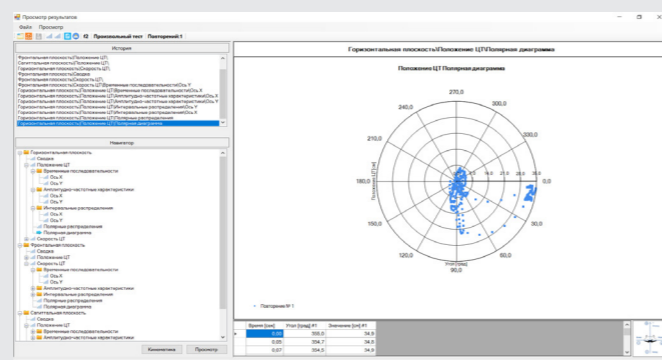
Просмотр результатов
Файл Просмотр
f2 Произвольный тест Повторений:1

История
Фронтальная плоскость\Положение ЦТ\
Сагиттальная плоскость\Положение ЦТ\
Фронтальная плоскость\Скорость ЦТ\
Фронтальная плоскость\Сводка
Фронтальная плоскость\Положение ЦТ\
Фронтальная плоскость\Скорость ЦТ\Временные последовательности\Ось Y
Горизонтальная плоскость\Положение ЦТ\Временные последовательности\Ось X
Горизонтальная плоскость\Положение ЦТ\Амплитудно-частотные характеристики\Ось X
Горизонтальная плоскость\Положение ЦТ\Амплитудно-частотные характеристики\Ось Y
Горизонтальная плоскость\Положение ЦТ\Интегральные распределения\Ось X
Горизонтальная плоскость\Положение ЦТ\Интегральные распределения\Ось Y
Горизонтальная плоскость\Положение ЦТ\Полярные распределения
Горизонтальная плоскость\Положение ЦТ\Полярная диаграмма

Навигатор
Горизонтальная плоскость
Сводка
Положение ЦТ
Временные последовательности
Ось X
Ось Y
Амплитудно-частотные характеристики
Ось X
Ось Y
Интегральные распределения
Ось X
Ось Y
Полярные распределения
Полярная диаграмма
Скорость ЦТ
Фронтальная плоскость
Сводка
Положение ЦТ
Скорость ЦТ
Временные последовательности
Ось X
Ось Y
Амплитудно-частотные характеристики
Интегральные распределения
Полярные распределения
Полярная диаграмма
Сагиттальная плоскость
Сводка
Положение ЦТ
Временные последовательности
Амплитудно-частотные характеристики

Кинематика Просмотр

Горизонтальная плоскость\Положение ЦТ\Полярная диаграмма

Положение ЦТ Полярная диаграмма

270,0
240,0
300,0
210,0
330,0
180,0
0,0
150,0
30,0
120,0
60,0
90,0
Положение ЦТ [см]
Угол [град]

Повторение № 1

| Время [сек] | Угол [град] #1 | Значение [см] #1 |
|---|---|---|
| 0,00 | 358,0 | 34,9 |
| 0,05 | 354,7 | 34,9 |
| 0,07 | 354,0 | 34,9 |